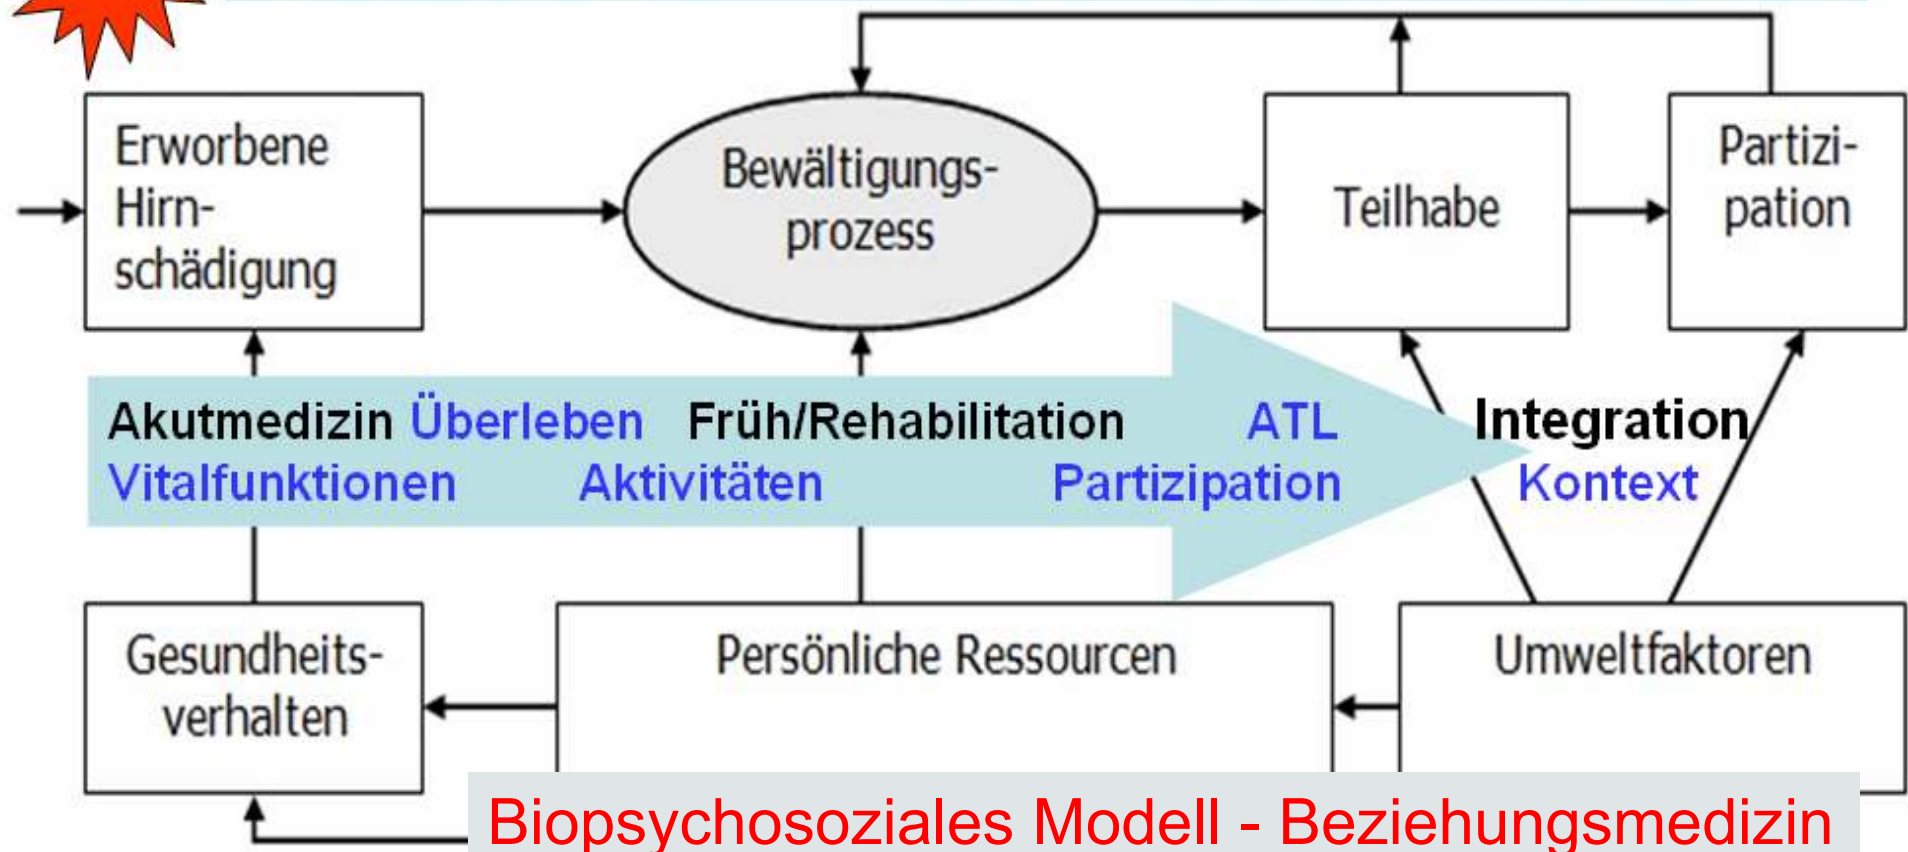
Erworbene Hirnschädigung

Bewältigungsprozess

Teilhabe

Partizipation

Akutmedizin Überleben Früh/Rehabilitation ATL Integration
Vitalfunktionen Aktivitäten Partizipation Kontext

Gesundheitsverhalten

Persönliche Ressourcen

Umweltfaktoren

Biopsychosoziales Modell - Beziehungsmedizin